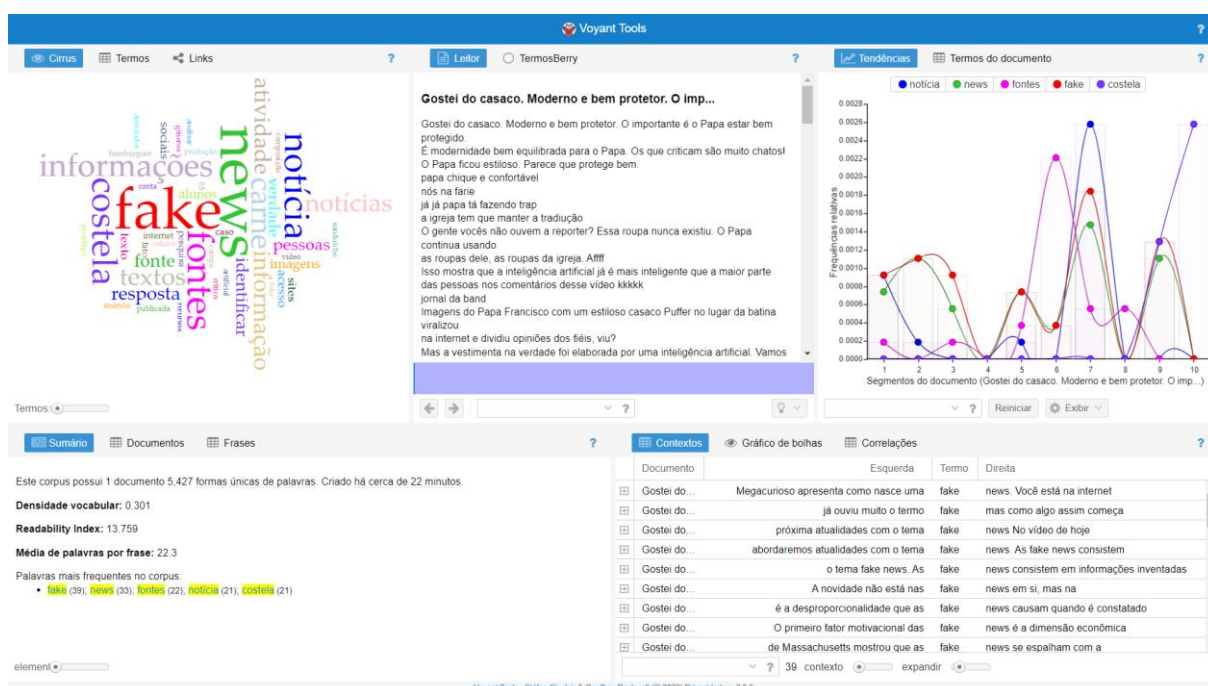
Voyant Tools

Cirrus | Termos | Links | ?

fake news costela fontes notícia informações notícias carne informação textos pessoas resposta fonte atividade verdade imagens identificar sites acesso alunos internet sociais texto caso

Termos

Leitor | TermosBerry | ?

Gostei do casaco. Moderno e bem protetor. O imp...

Gostei do casaco. Moderno e bem protetor. O importante é o Papa estar bem protegido.
É modernidade bem equilibrada para o Papa. Os que criticam são muito chatos!
O Papa ficou estiloso. Parece que protege bem.
papa chique e confortável
nós na farie
já já papa tá fazendo trap
a igreja tem que manter a tradução
O gente vocês não ouvem a reporter? Essa roupa nunca existiu. O Papa continua usando
as roupas dele, as roupas da igreja. Affff
Isso mostra que a inteligência artificial já é mais inteligente que a maior parte das pessoas nos comentários desse vídeo kkkkk
jornal da band
Imagens do Papa Francisco com um estiloso casaco Puffer no lugar da batina viralizou
na internet e dividiu opiniões dos fiéis, viu?
Mas a vestimenta na verdade foi elaborada por uma inteligência artificial. Vamos

?

Tendências | Termos do documento | ?

notícia | news | fontes | fake | costela

Frequências relativas

0.0028
0.0026
0.0024
0.0022
0.0020
0.0018
0.0016
0.0014
0.0012
0.0010
0.0008
0.0006
0.0004
0.0002
0.0000

1 2 3 4 5 6 7 8 9 10

Segmentos do documento (Gostei do casaco. Moderno e bem protetor. O imp...)

? | Reiniciar | Exibir

Sumário | Documentos | Frases | ?

Este corpus possui 1 documento 5,427 formas únicas de palavras. Criado há cerca de 22 minutos.

Densidade vocabular: 0.301

Readability Index: 13.759

Média de palavras por frase: 22.3

Palavras mais frequentes no corpus:
• fake (39); news (33); fontes (22); notícia (21); costela (21)

element

Contextos | Gráfico de bolhas | Correlações | ?

| Documento | Esquerda | Termo | Direita |
|---|---|---|---|
| Gostei do... | Megacurioso apresenta como nasce uma | fake | news. Você está na internet |
| Gostei do... | já ouviu muito o termo | fake | mas como algo assim começa |
| Gostei do... | próxima atualidades com o tema | fake | news No vídeo de hoje |
| Gostei do... | abordaremos atualidades com o tema | fake | news. As fake news consistem |
| Gostei do... | o tema fake news. As | fake | news consistem em informações inventadas |
| Gostei do... | A novidade não está nas | fake | news em si, mas na |
| Gostei do... | é a desproporcionalidade que as | fake | news causam quando é constatado |
| Gostei do... | O primeiro fator motivacional das | fake | news é a dimensão econômica |
| Gostei do... | de Massachusetts mostrou que as | fake | news se espalham com a |

? 39 contexto | expandir